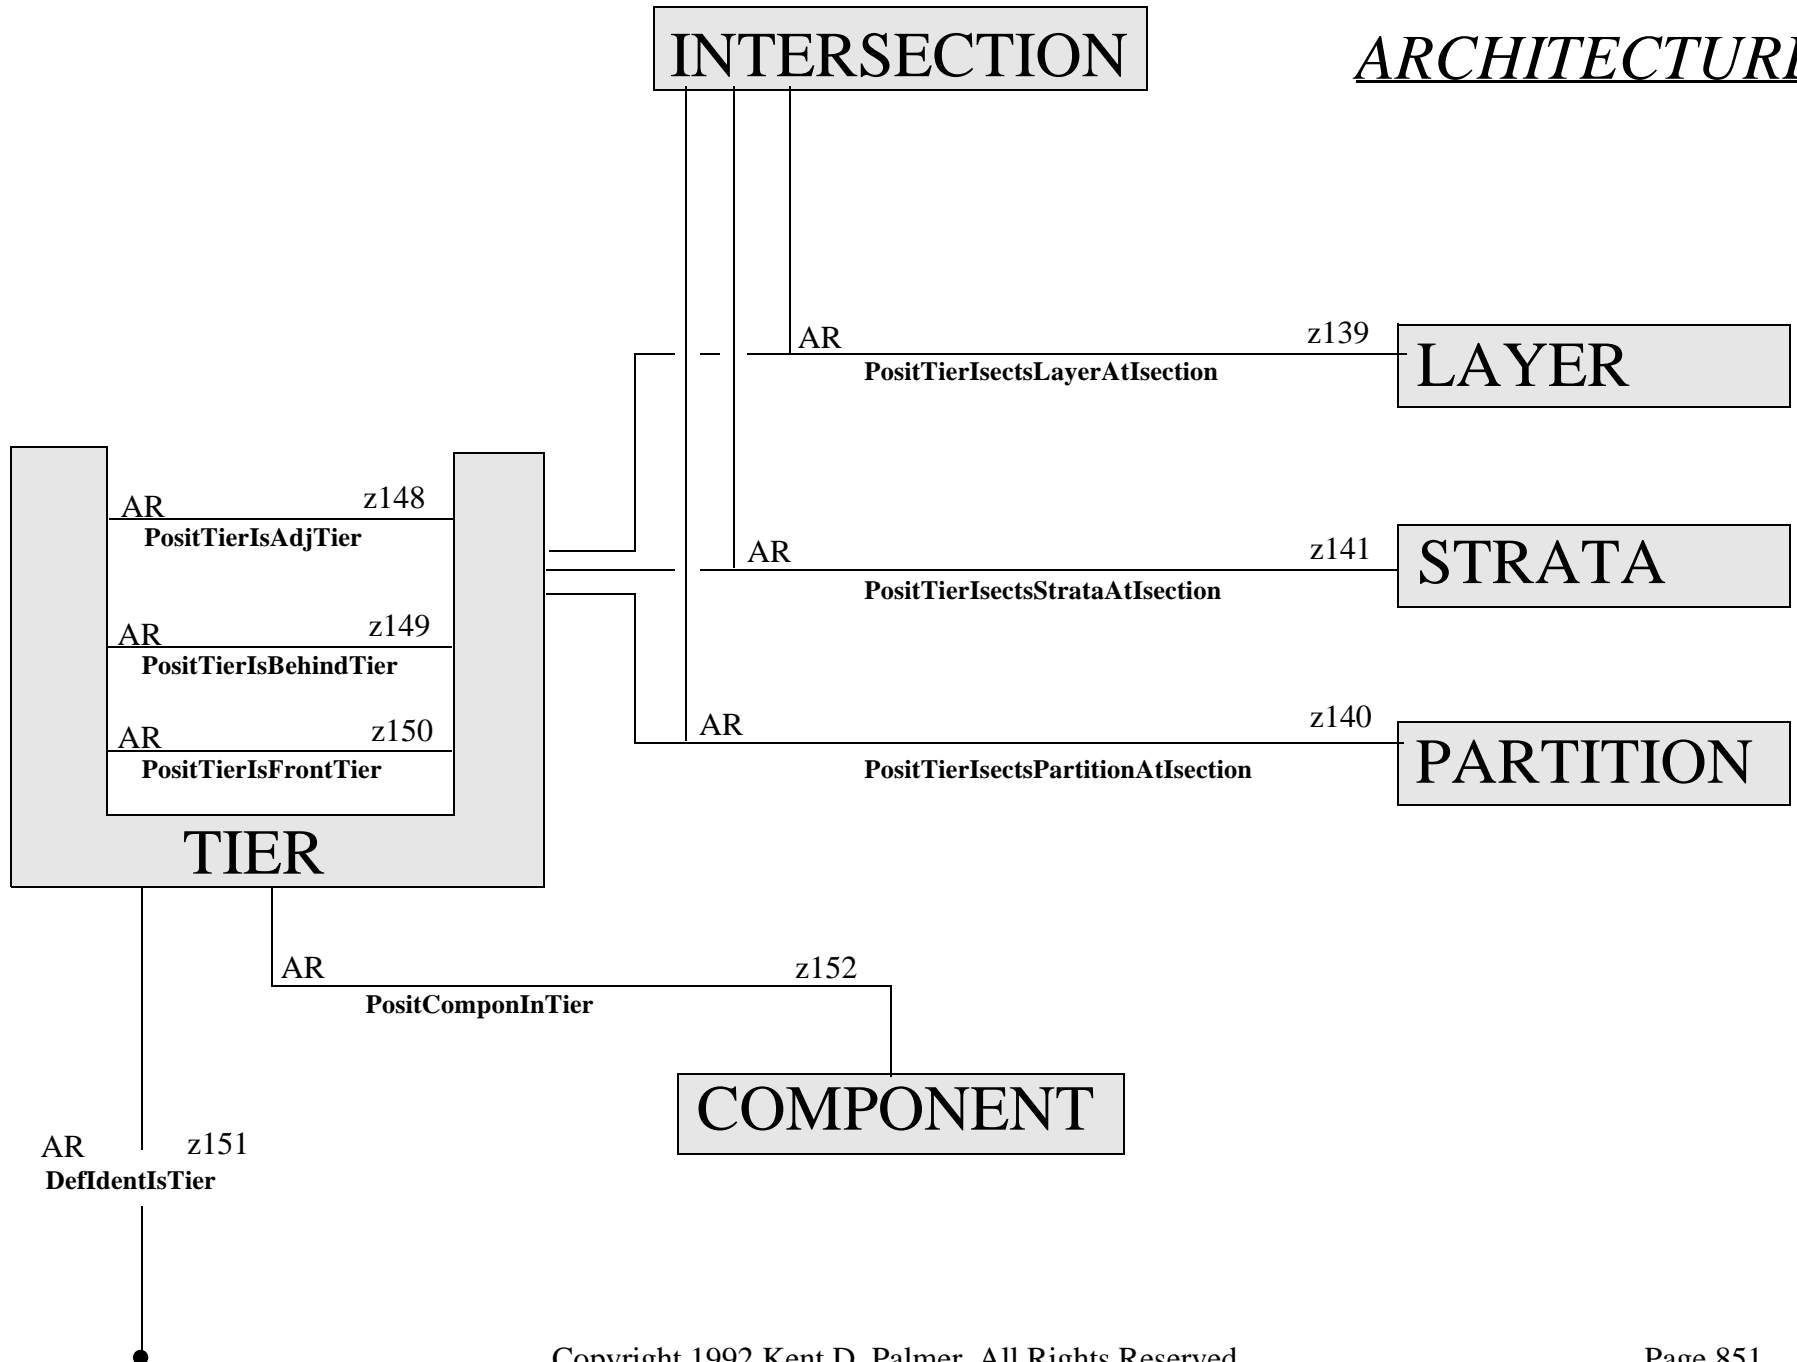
INTERSECTION

ARCHITECTUR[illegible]

AR
z139
PositTierIsectsLayerAtIsection
LAYER

AR
z148
PositTierIsAdjTier

AR
z149
PositTierIsBehindTier

AR
z150
PositTierIsFrontTier

TIER

AR
z141
PositTierIsectsStrataAtIsection
STRATA

AR
z140
PositTierIsectsPartitionAtIsection
PARTITION

AR
z152
PositComponInTier

COMPONENT

AR
z151
DefIdentIsTier

Copyright 1992 Kent D. Palmer. All Rights Reserved.

Page 851